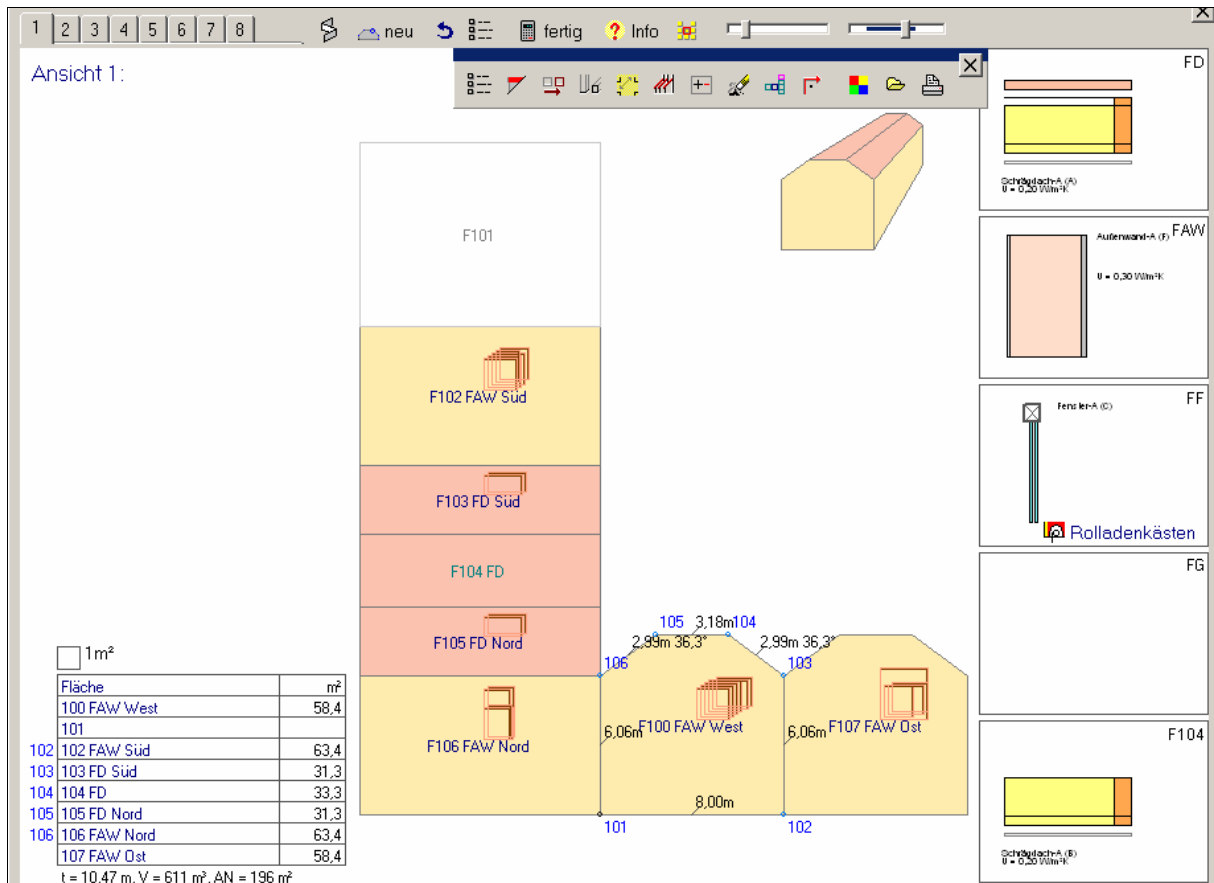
1 2 3 4 5 6 7 8 neu fertig Info

Ansicht 1:

F101

F102 FAW Süd

F103 FD Süd

F104 FD

F105 FD Nord

F106 FAW Nord

105 3,18m 104
2,99m 36,3° 2,99m 36,3°
106 103
6,06m F100 FAW West 6,06m F107 FAW Ost
8,00m
101 102

1m²

| Fläche | m² |
|---|---|
| 100 FAW West | 58,4 |
| 101 | |
| 102 102 FAW Süd | 63,4 |
| 103 103 FD Süd | 31,3 |
| 104 104 FD | 33,3 |
| 105 105 FD Nord | 31,3 |
| 106 106 FAW Nord | 63,4 |
| 107 FAW Ost | 58,4 |

t = 10,47 m, V = 611 m³, AN = 196 m²

FD
Schrägdach-A (A)
U = 0,20 W/m²K

FAW
Außenwand-A (F)
U = 0,30 W/m²K

FF
Fenster-A (C)
Rolladenkästen

FG

F104
Schrägdach-A (B)
U = 0,20 W/m²K